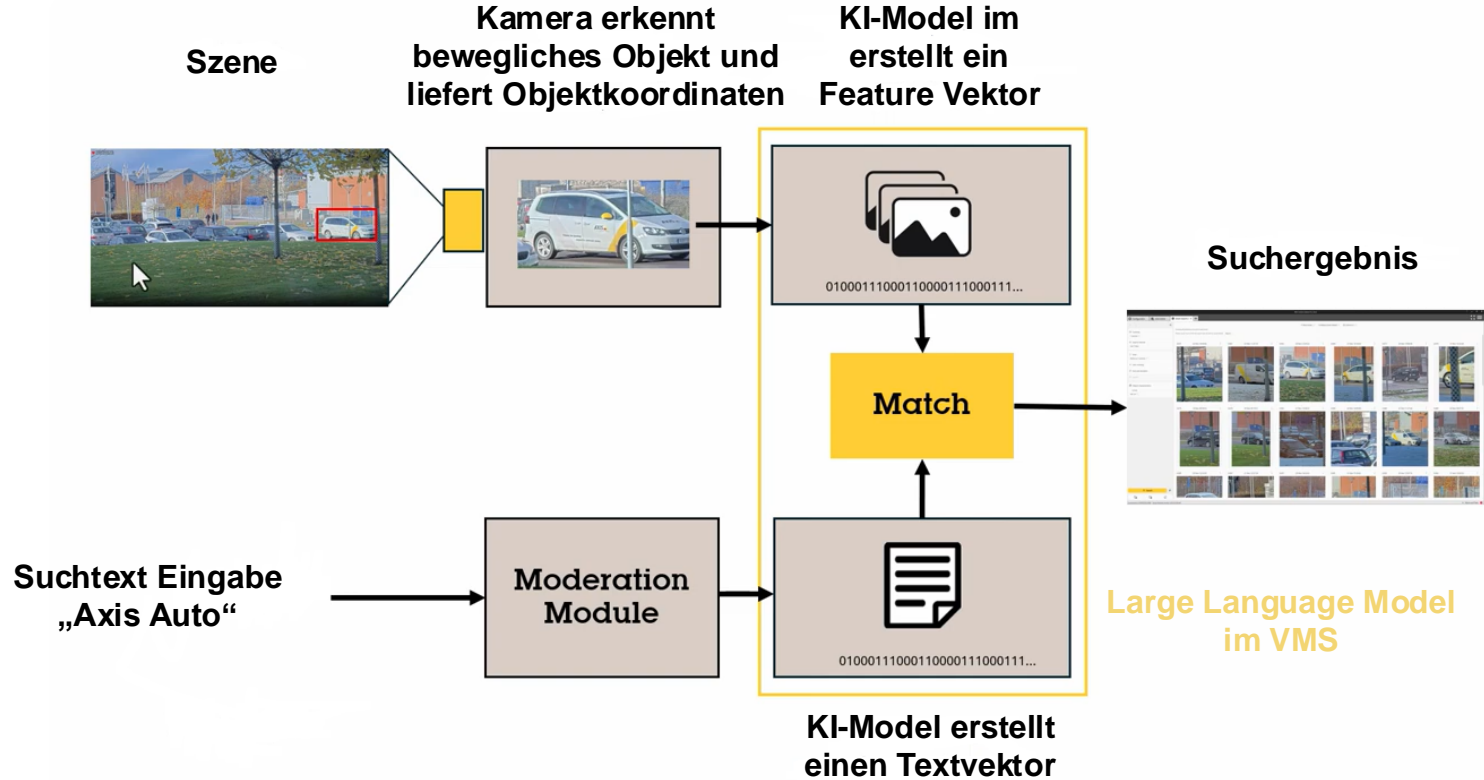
Szene

Kamera erkennt bewegliches Objekt und liefert Objektkoordinaten

KI-Model im erstellt ein Feature Vektor

0100011100011000011100011...

Match

Suchergebnis

Suchtext Eingabe „Axis Auto“

Moderation Module

0100011100011000011100011...

Large Language Model im VMS

KI-Model erstellt einen Textvektor